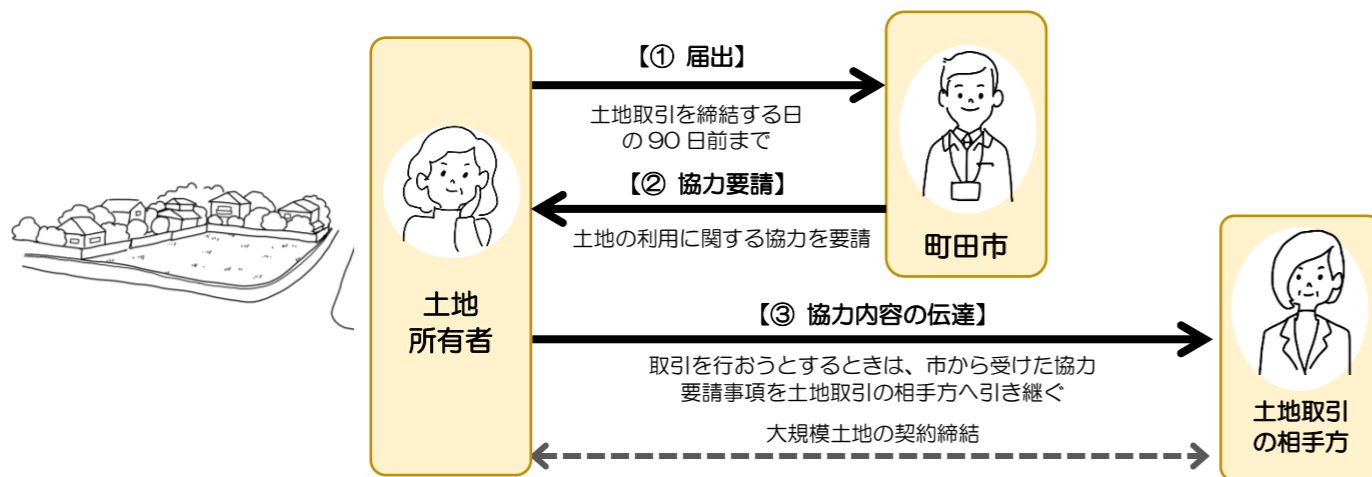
土地
所有者

【① 届出】

土地取引を締結する日の 90 日前まで

【② 協力要請】

土地の利用に関する協力を要請

町田市

【③ 協力内容の伝達】

取引を行おうとするときは、市から受けた協力要請事項を土地取引の相手方へ引き継ぐ

大規模土地の契約締結

土地取引の相手方